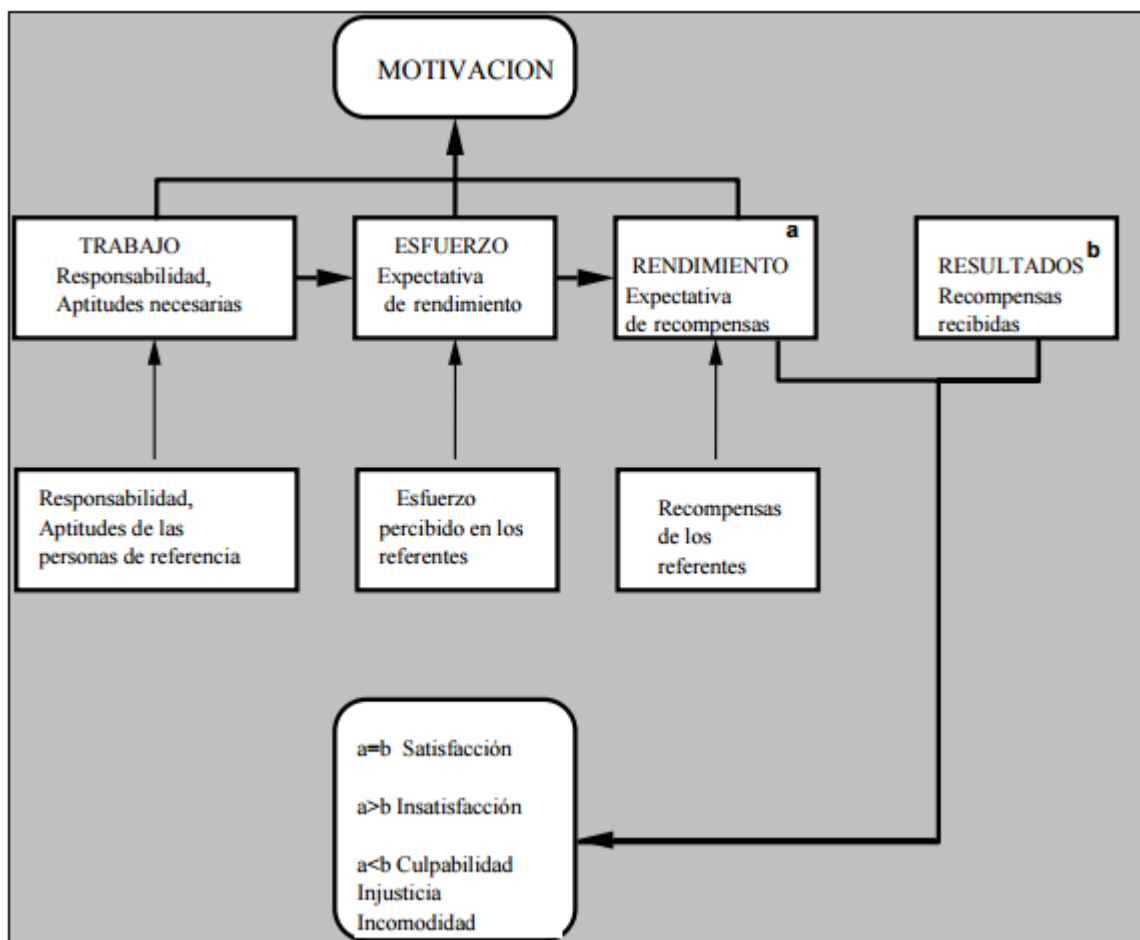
MOTIVACION

TRABAJO
Responsabilidad,
Aptitudes necesarias

ESFUERZO
Expectativa
de rendimiento

a
RENDIMIENTO
Expectativa
de recompensas

RESULTADOS b
Recompensas
recibidas

Responsabilidad,
Aptitudes de las
personas de referencia

Esfuerzo
percibido en los
referentes

Recompensas
de los
referentes

a=b Satisfacción

a>b Insatisfacción

a<b Culpabilidad
Injusticia
Incomodidad